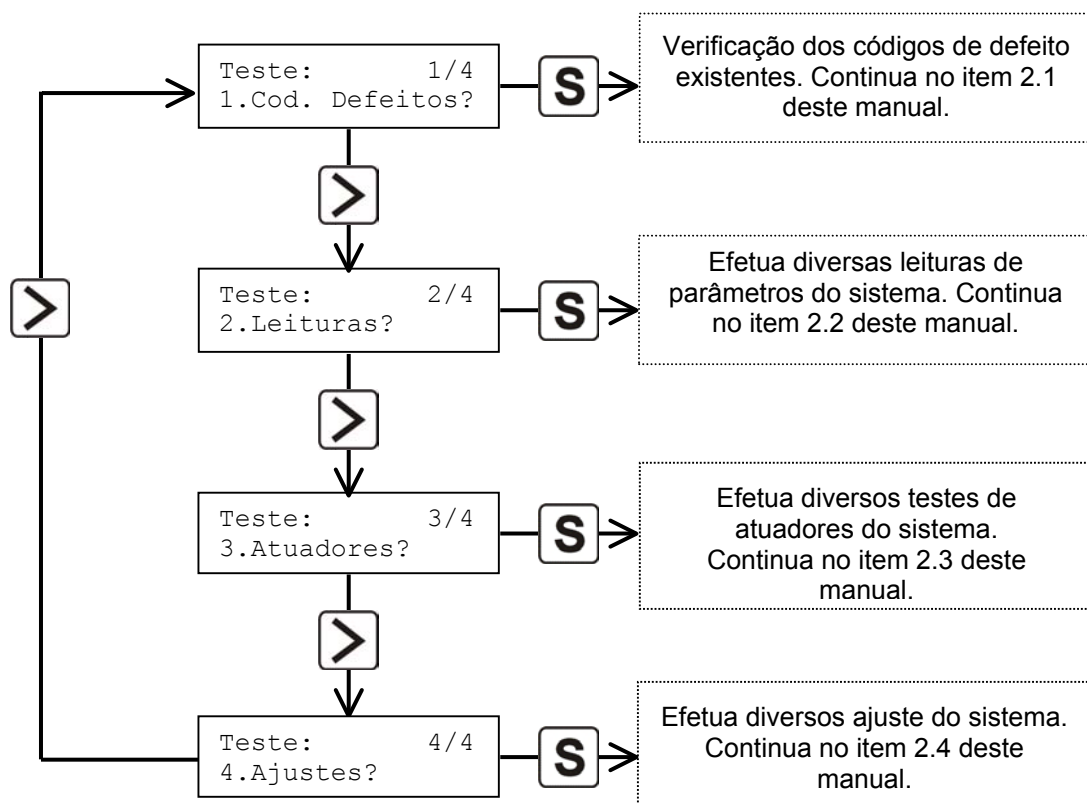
Teste: 1/4
1.Cod. Defeitos?

S

Verificação dos códigos de defeito existentes. Continua no item 2.1 deste manual.

>

Teste: 2/4
2.Leituras?

S

Efetua diversas leituras de parâmetros do sistema. Continua no item 2.2 deste manual.

>

>

Teste: 3/4
3.Atuadores?

S

Efetua diversos testes de atuadores do sistema. Continua no item 2.3 deste manual.

>

Teste: 4/4
4.Ajustes?

S

Efetua diversos ajuste do sistema. Continua no item 2.4 deste manual.